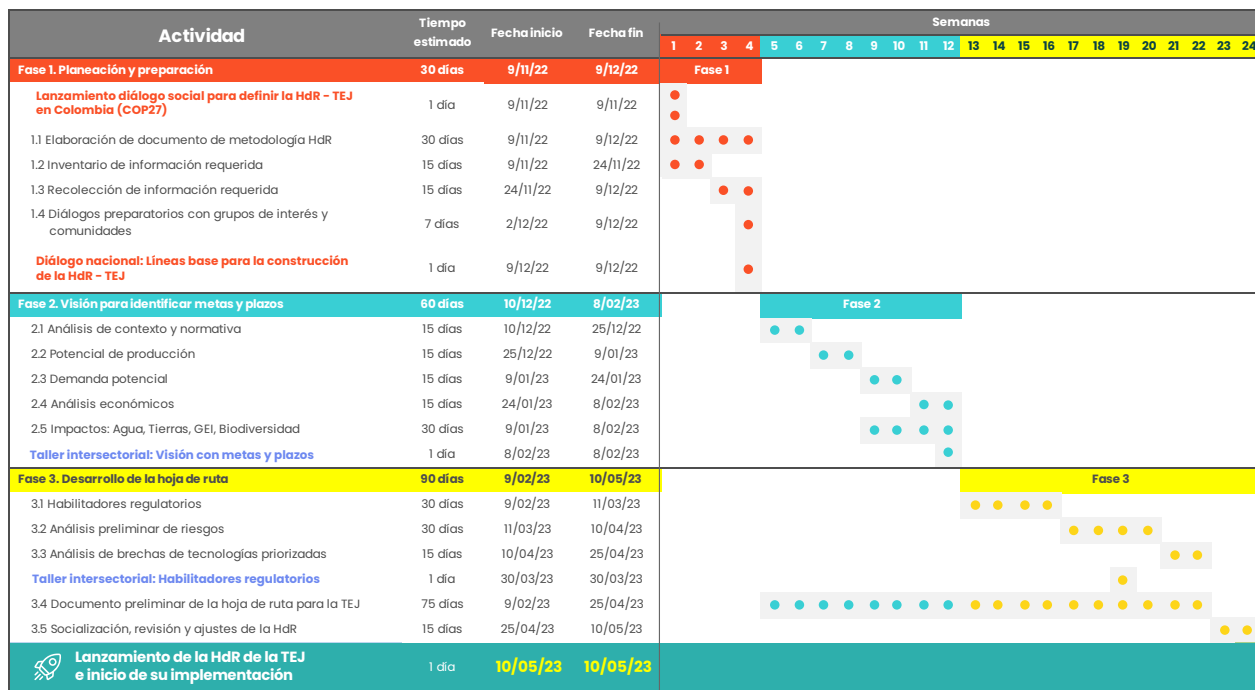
| Actividad | Tiempo estimado | Fecha inicio | Fecha fin | Semanas |
|---|---|---|---|---|
| | | | | 1 2 3 4 5 6 7 8 9 10 11 12 13 14 15 16 17 18 19 20 21 22 23 24 |
| Fase 1. Planeación y preparación | 30 días | 9/11/22 | 9/12/22 | Fase 1 |
| Lanzamiento diálogo social para definir la HdR - TEJ en Colombia (COP27) | 1 día | 9/11/22 | 9/11/22 | |
| 1.1 Elaboración de documento de metodología HdR | 30 días | 9/11/22 | 9/12/22 | |
| 1.2 Inventario de información requerida | 15 días | 9/11/22 | 24/11/22 | |
| 1.3 Recolección de información requerida | 15 días | 24/11/22 | 9/12/22 | |
| 1.4 Diálogos preparatorios con grupos de interés y comunidades | 7 días | 2/12/22 | 9/12/22 | |
| Diálogo nacional: Líneas base para la construcción de la HdR - TEJ | 1 día | 9/12/22 | 9/12/22 | |
| Fase 2. Visión para identificar metas y plazos | 60 días | 10/12/22 | 8/02/23 | Fase 2 |
| 2.1 Análisis de contexto y normativa | 15 días | 10/12/22 | 25/12/22 | |
| 2.2 Potencial de producción | 15 días | 25/12/22 | 9/01/23 | |
| 2.3 Demanda potencial | 15 días | 9/01/23 | 24/01/23 | |
| 2.4 Análisis económicos | 15 días | 24/01/23 | 8/02/23 | |
| 2.5 Impactos: Agua, Tierras, GEI, Biodiversidad | 30 días | 9/01/23 | 8/02/23 | |
| Taller intersectorial: Visión con metas y plazos | 1 día | 8/02/23 | 8/02/23 | |
| Fase 3. Desarrollo de la hoja de ruta | 90 días | 9/02/23 | 10/05/23 | Fase 3 |
| 3.1 Habilitadores regulatorios | 30 días | 9/02/23 | 11/03/23 | |
| 3.2 Análisis preliminar de riesgos | 30 días | 11/03/23 | 10/04/23 | |
| 3.3 Análisis de brechas de tecnologías priorizadas | 15 días | 10/04/23 | 25/04/23 | |
| Taller intersectorial: Habilitadores regulatorios | 1 día | 30/03/23 | 30/03/23 | |
| 3.4 Documento preliminar de la hoja de ruta para la TEJ | 75 días | 9/02/23 | 25/04/23 | |
| 3.5 Socialización, revisión y ajustes de la HdR | 15 días | 25/04/23 | 10/05/23 | |
| Lanzamiento de la HdR de la TEJ e inicio de su implementación | 1 día | 10/05/23 | 10/05/23 | |